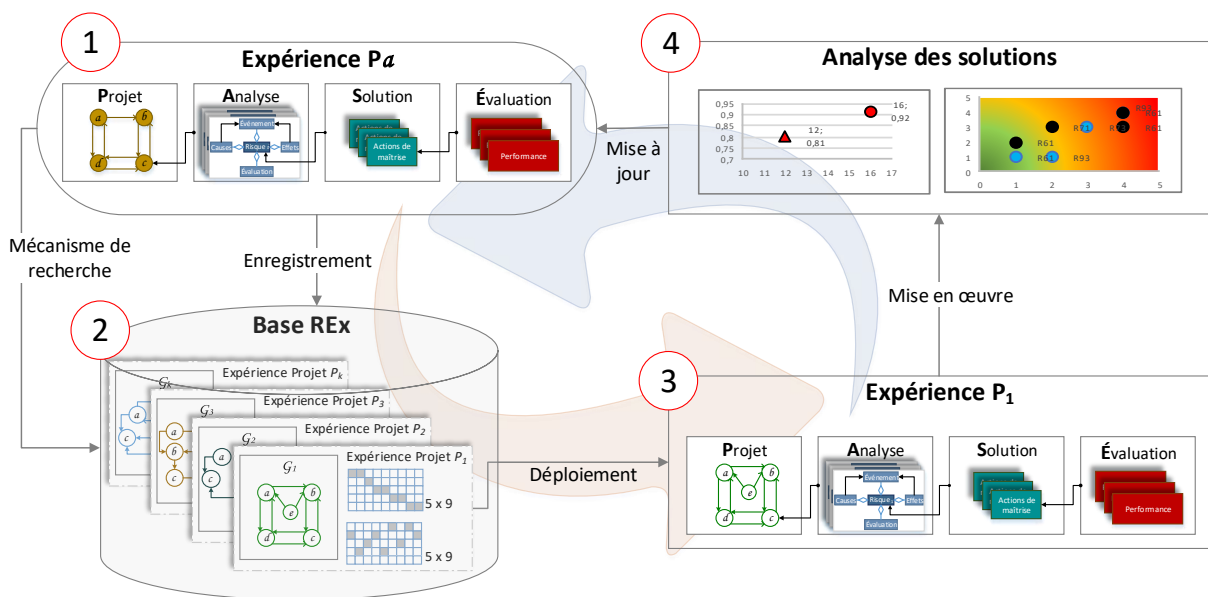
1

Expérience P$a$

Projet

$a$ $b$ $d$ $c$

Analyse

Evénement
Causes
Risque
Effets
Evaluation

Solution

Actions de maîtrise

Évaluation

Performance

Mise à jour

4

Analyse des solutions

0,95
0,9
0,85
0,8
0,75
0,7

16;
0,92
12;
0,81

10 11 12 13 14 15 16 17

5
4
3
2
1
0

R61
R61
R61
R61
R61
R93

0 1 2 3 4 5

Mécanisme de recherche

Enregistrement

Mise en œuvre

2

Base REx

Expérience Projet $P_k$
$\mathcal{G}_k$
Expérience Projet $P_3$
$\mathcal{G}_3$
Expérience Projet $P_2$
$\mathcal{G}_2$
Expérience Projet $P_1$
$\mathcal{G}_1$

$a$ $b$ $c$ $e$ $d$

5 x 9

5 x 9

Déploiement

3

Expérience $P_1$

Projet

$a$ $b$ $e$ $d$ $c$

Analyse

Evénement
Causes
Risque
Effets
Evaluation

Solution

Actions de maîtrise

Évaluation

Performance